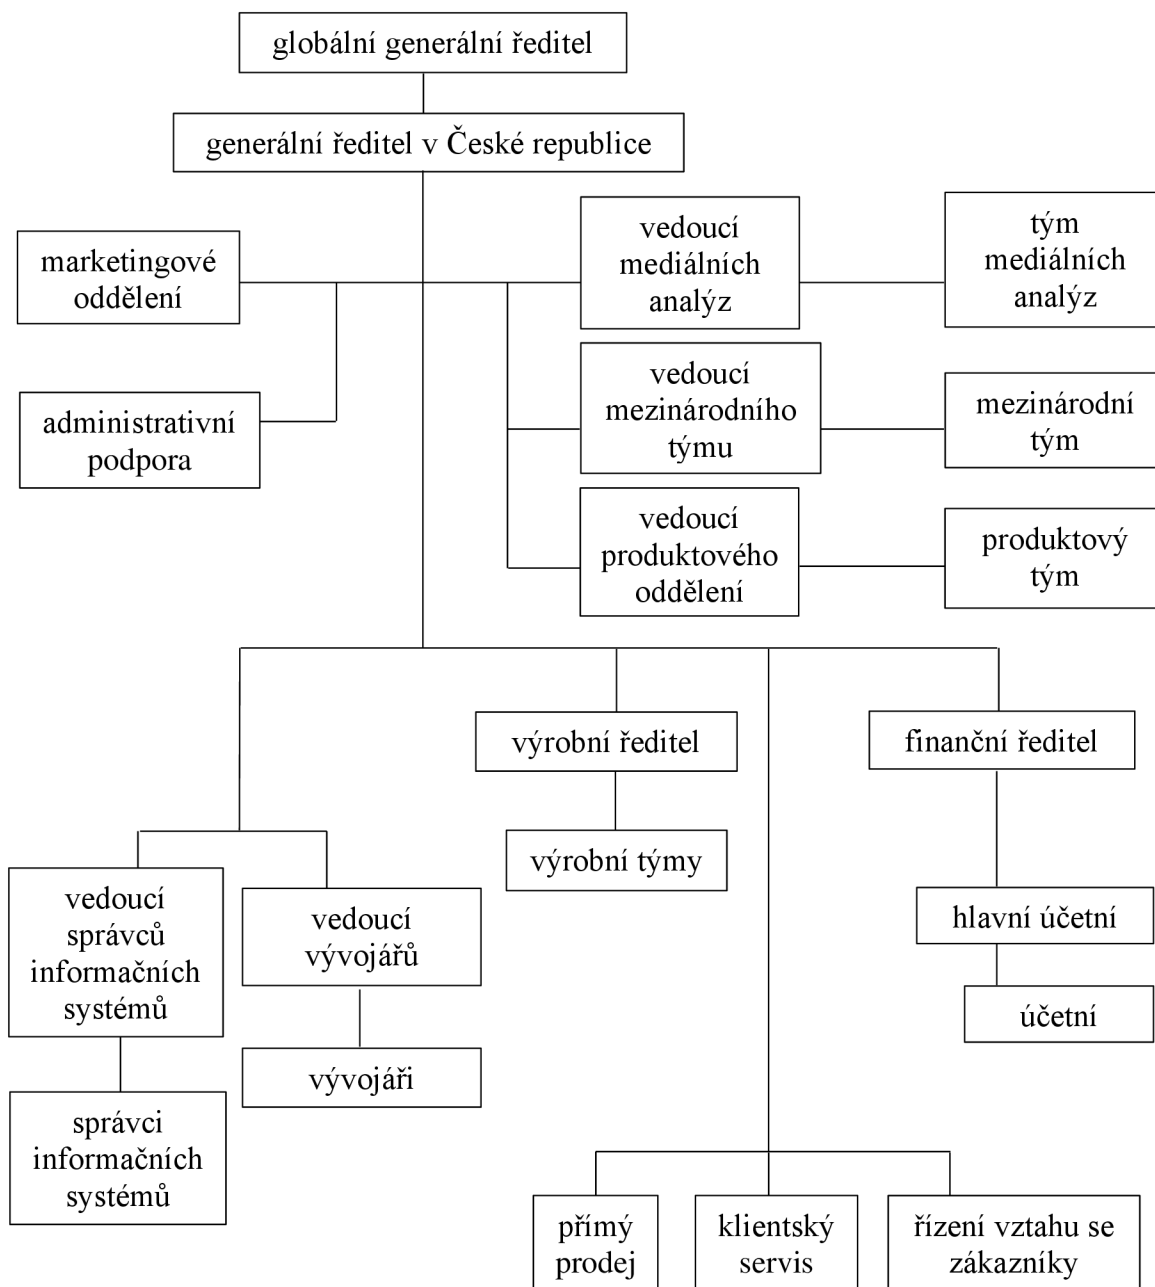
globální generální ředitel

generální ředitel v České republice

marketingové oddělení

administrativní podpora

vedoucí mediálních analýz

tým mediálních analýz

vedoucí mezinárodního týmu

mezinárodní tým

vedoucí produktového oddělení

produktový tým

výrobní ředitel

výrobní týmy

finanční ředitel

hlavní účetní

účetní

vedoucí správců informačních systémů

správci informačních systémů

vedoucí vývojářů

vývojáři

přímý prodej

klientský servis

řízení vztahu se zákazníky